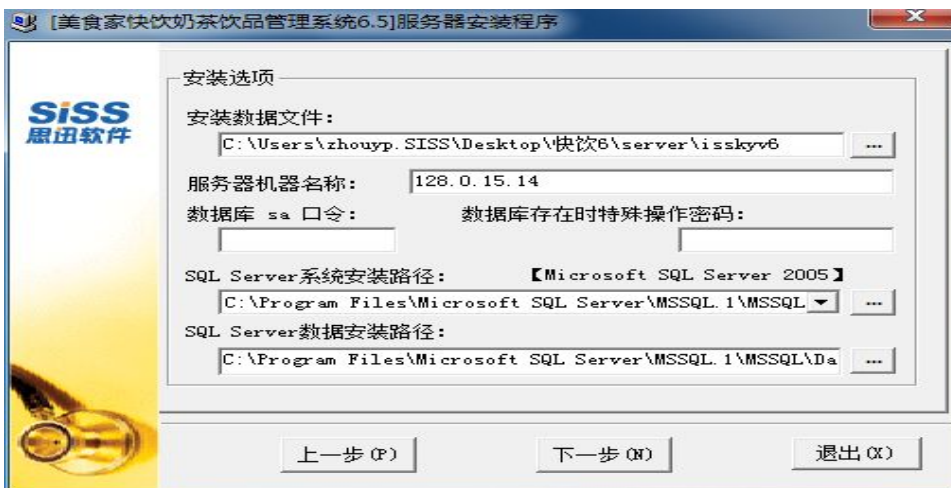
[美食家快饮奶茶饮品管理系统6.5]服务器安装程序

SiSS
思迅软件

安装选项

安装数据文件：
C:\Users\zhouyp.SISS\Desktop\快饮6\server\isskyv6 ...

服务器机器名称： 128.0.15.14

数据库 sa 口令： 数据库存在时特殊操作密码：

SQL Server系统安装路径： 【Microsoft SQL Server 2005】
C:\Program Files\Microsoft SQL Server\MSSQL.1\MSSQL ...

SQL Server数据安装路径：
C:\Program Files\Microsoft SQL Server\MSSQL.1\MSSQL\Da ...

上一步(P) 下一步(N) 退出(X)